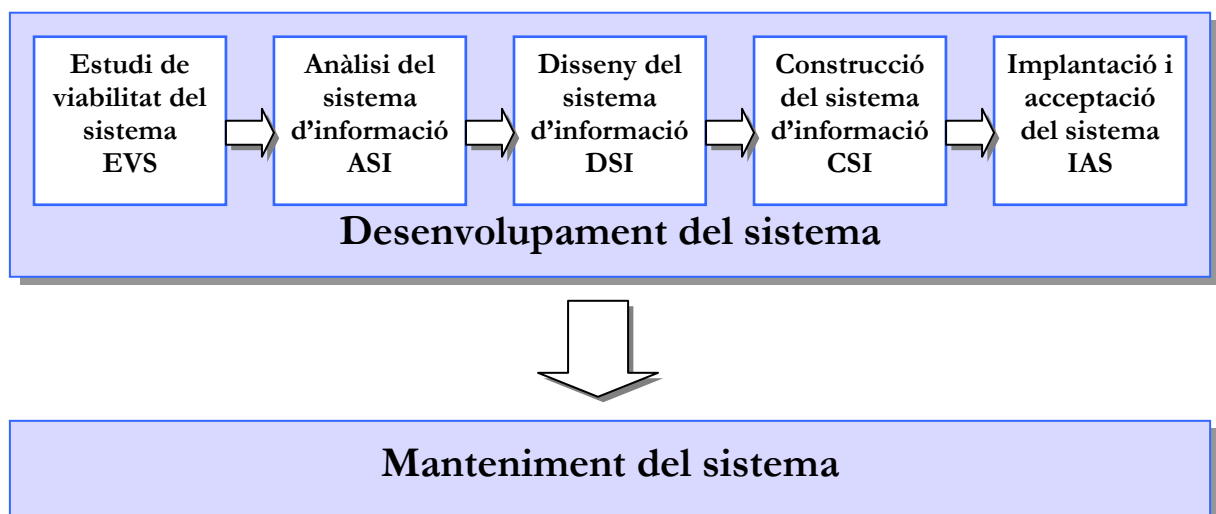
Estudi de viabilitat del sistema EVS

Anàlisi del sistema d'informació ASI

Disseny del sistema d'informació DSI

Construcció del sistema d'informació CSI

Implantació i acceptació del sistema IAS

Desenvolupament del sistema

Manteniment del sistema